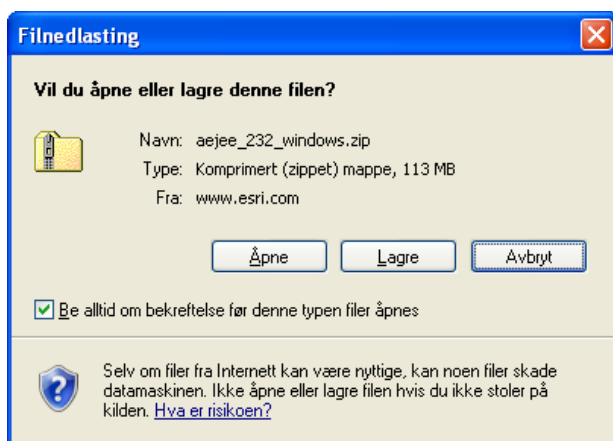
Filnedlasting

Vil du åpne eller lagre denne filen?

Navn: aejee_232_windows.zip
Type: Komprimert (zippet) mappe, 113 MB
Fra: www.esri.com

Åpne
Lagre
Avbryt

Be alltid om bekreftelse før denne typen filer åpnes

Selv om filer fra Internett kan være nyttige, kan noen filer skade datamaskinen. Ikke åpne eller lagre filen hvis du ikke stoler på kilden. Hva er risikoen?